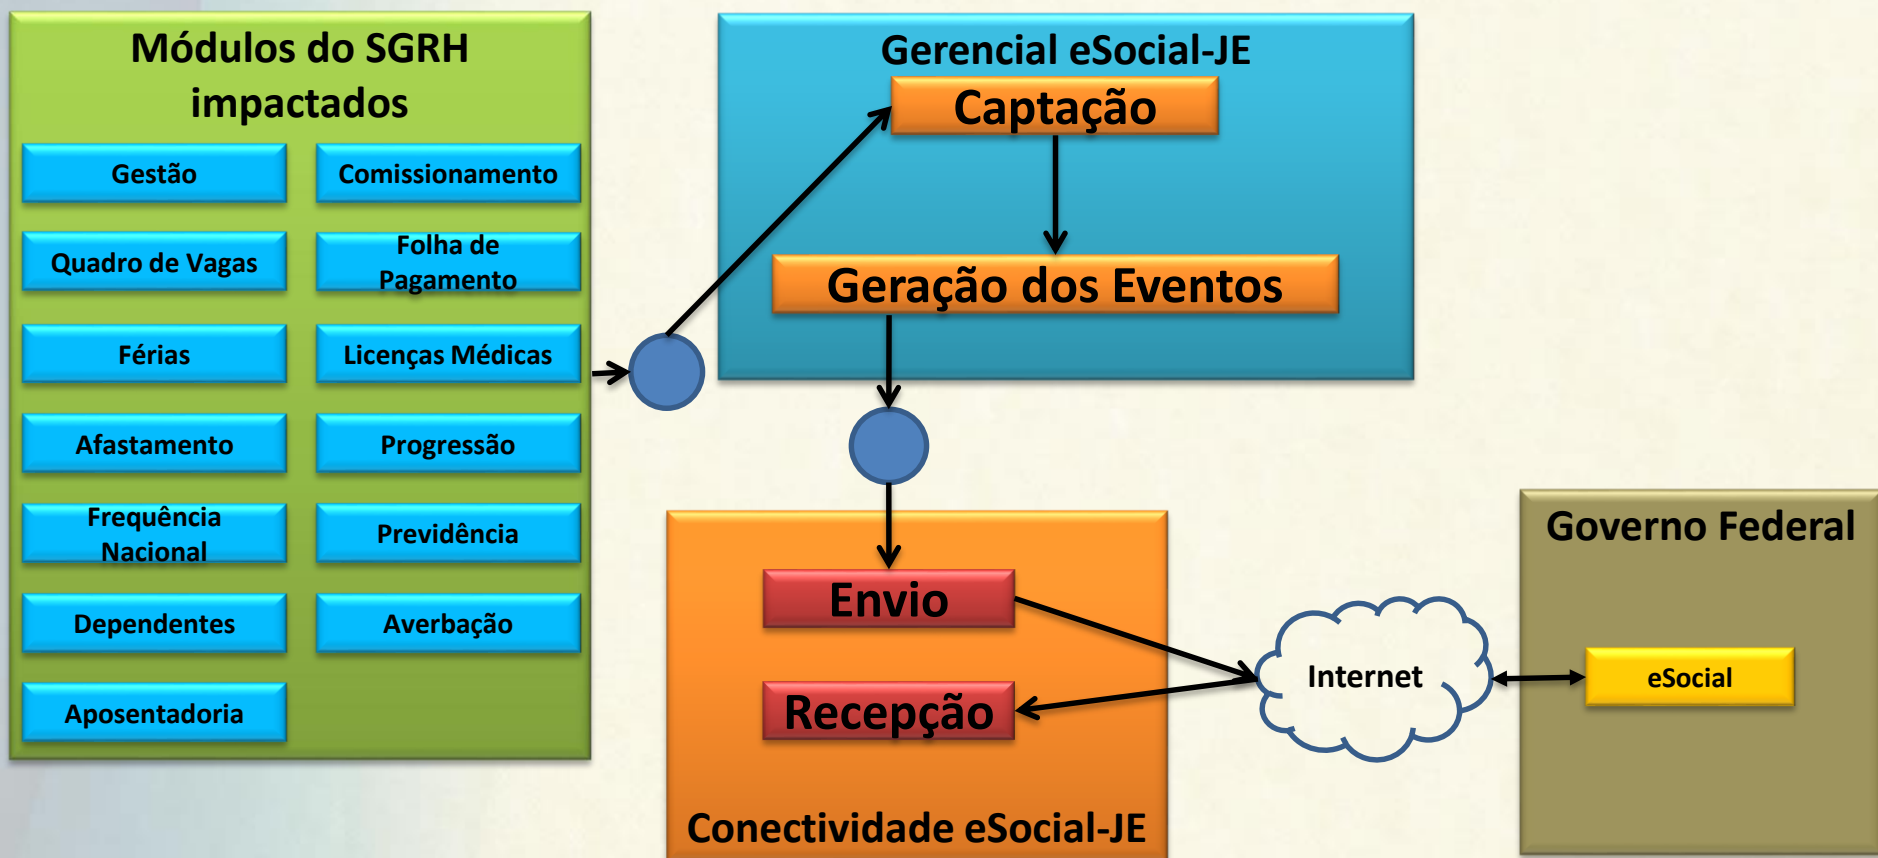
Módulos do SGRH impactados

Gestão
Comissionamento
Quadro de Vagas
Folha de Pagamento
Férias
Licenças Médicas
Afastamento
Progressão
Frequência Nacional
Previdência
Dependentes
Averbação
Aposentadoria

Gerencial eSocial-JE
Captação
Geração dos Eventos

Envio
Recepção
Conectividade eSocial-JE

Internet

Governo Federal
eSocial